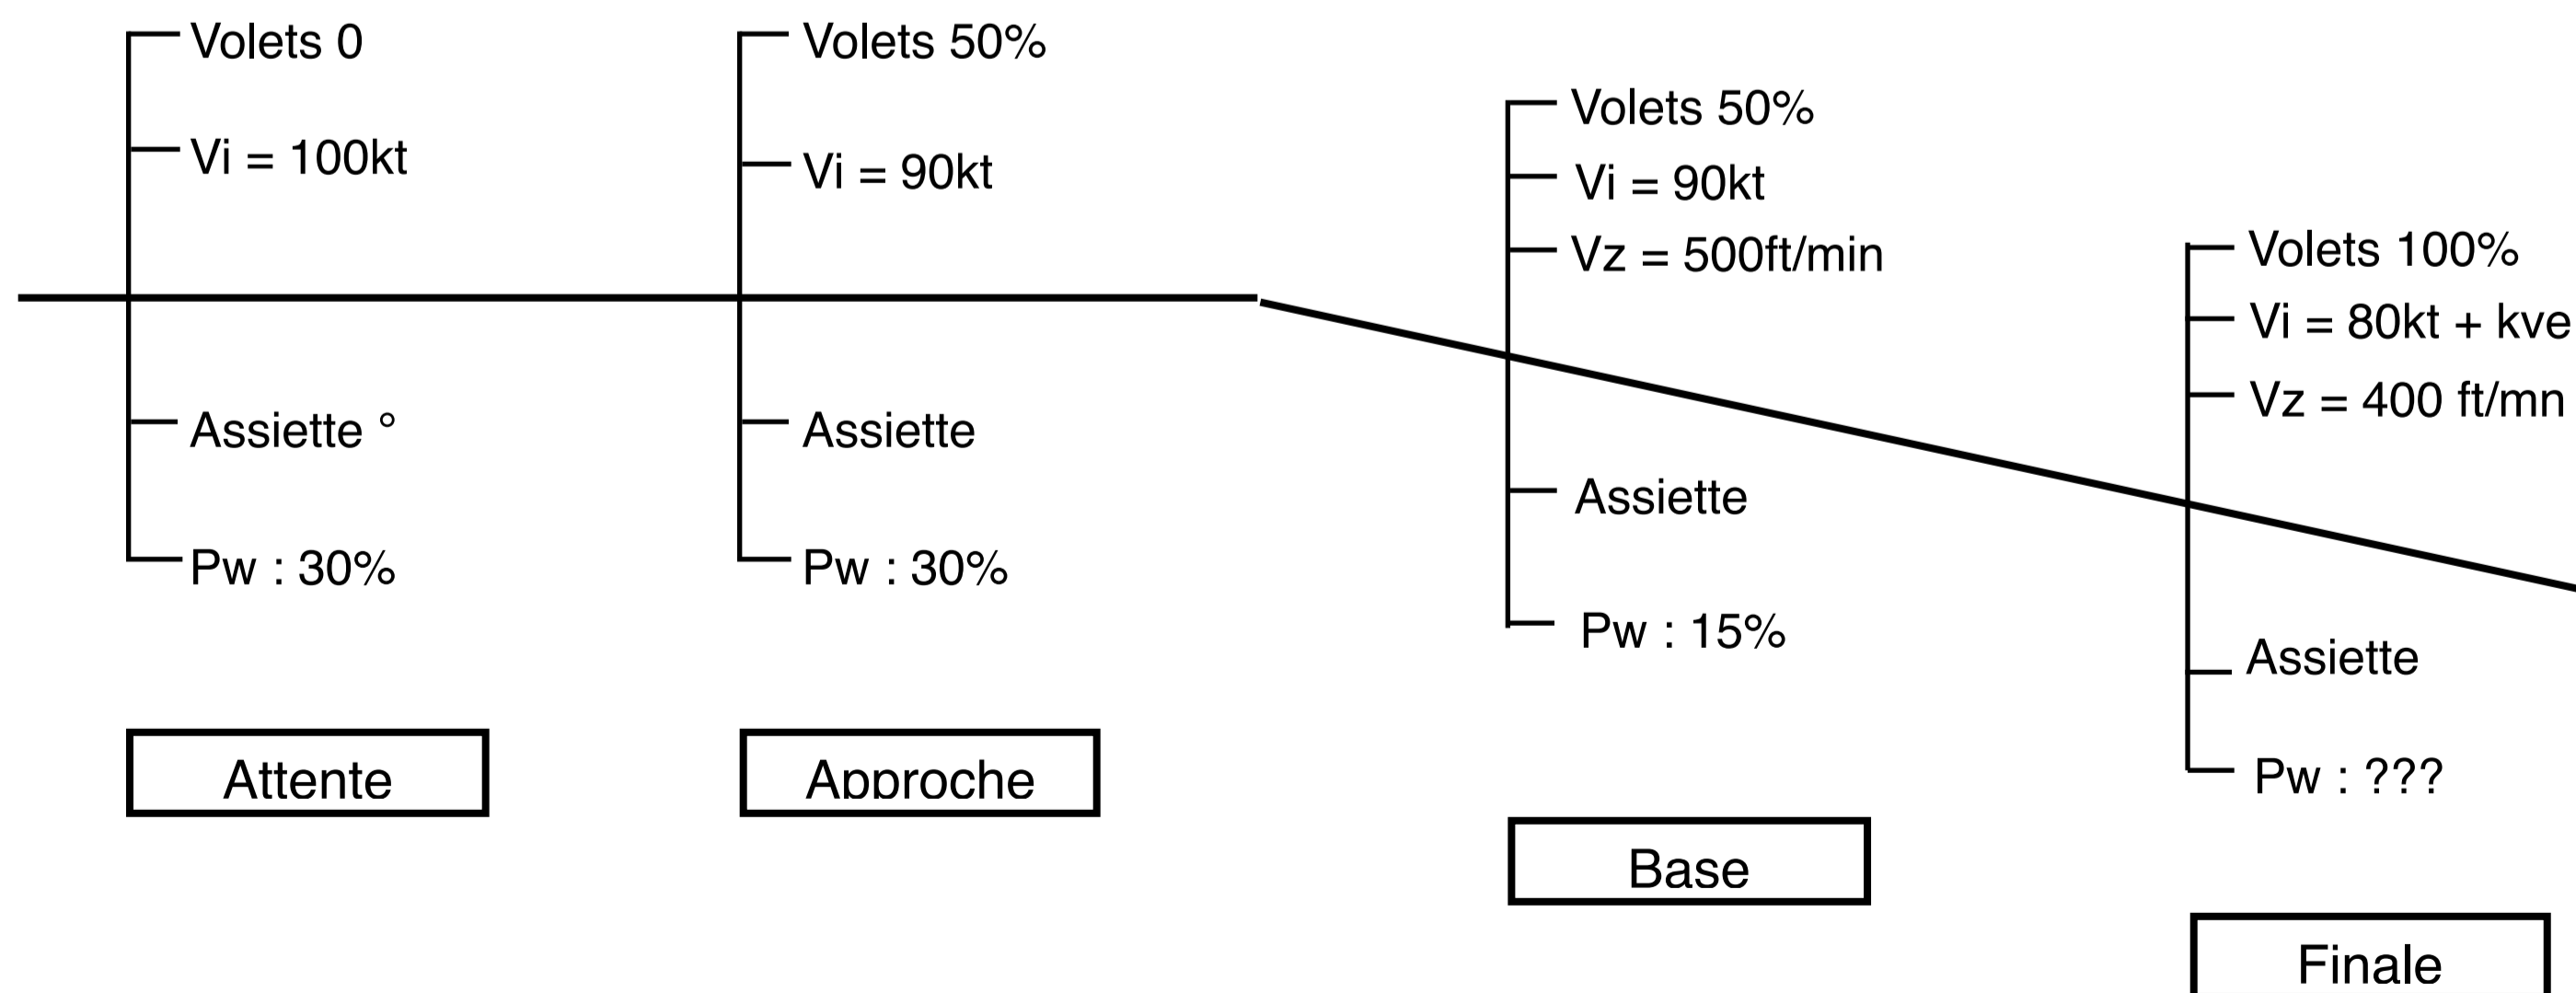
Volets 0
Vi = 100kt
Assiette °
Pw : 30%
Attente

Volets 50%
Vi = 90kt
Assiette
Pw : 30%
Approche

Volets 50%
Vi = 90kt
Vz = 500ft/min
Assiette
Pw : 15%
Base

Volets 100%
Vi = 80kt + kve
Vz = 400 ft/mn
Assiette
Pw : ???
Finale